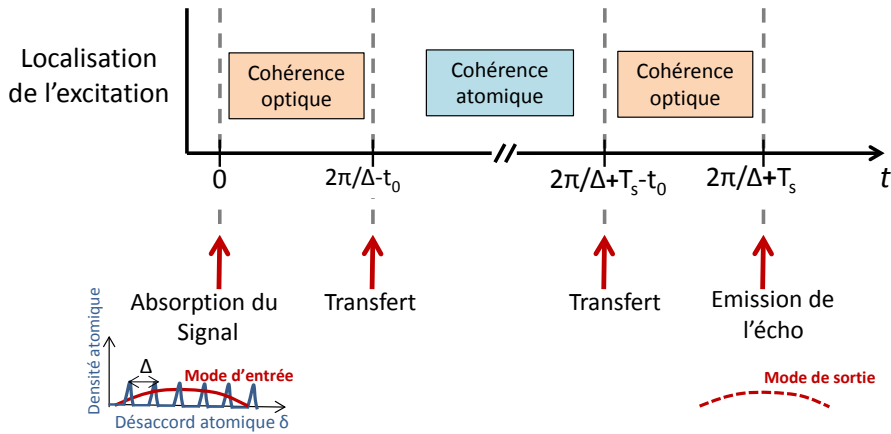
Localisation de l'excitation

Cohérence optique

Cohérence atomique

Cohérence optique

$t$

0

$2\pi/\Delta$-$t_0$

$2\pi/\Delta+T_s$-$t_0$

$2\pi/\Delta+T_s$

Absorption du Signal

Transfert

Transfert

Emission de l'écho

Densité atomique

Δ

Mode d'entrée

Désaccord atomique δ

Mode de sortie